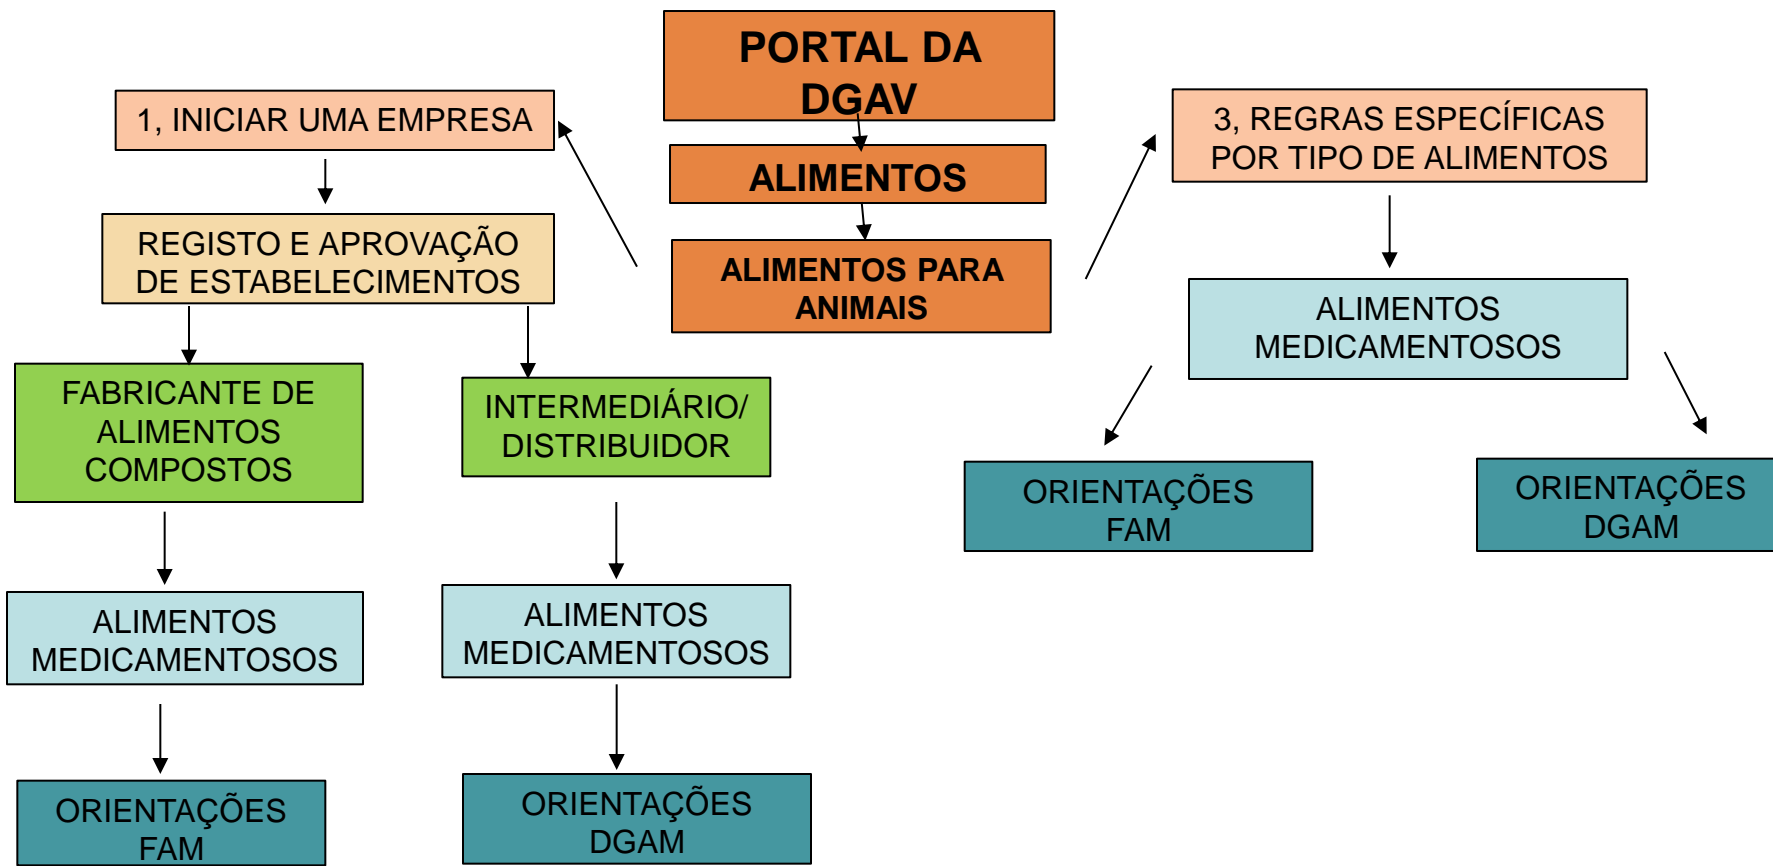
PORTAL DA DGAV

ALIMENTOS

ALIMENTOS PARA ANIMAIS

1, INICIAR UMA EMPRESA

REGISTO E APROVAÇÃO DE ESTABELECIMENTOS

FABRICANTE DE ALIMENTOS COMPOSTOS

ALIMENTOS MEDICAMENTOSOS

ORIENTAÇÕES FAM

INTERMEDIÁRIO/ DISTRIBUIDOR

ALIMENTOS MEDICAMENTOSOS

ORIENTAÇÕES DGAM

3, REGRAS ESPECÍFICAS POR TIPO DE ALIMENTOS

ALIMENTOS MEDICAMENTOSOS

ORIENTAÇÕES FAM

ORIENTAÇÕES DGAM